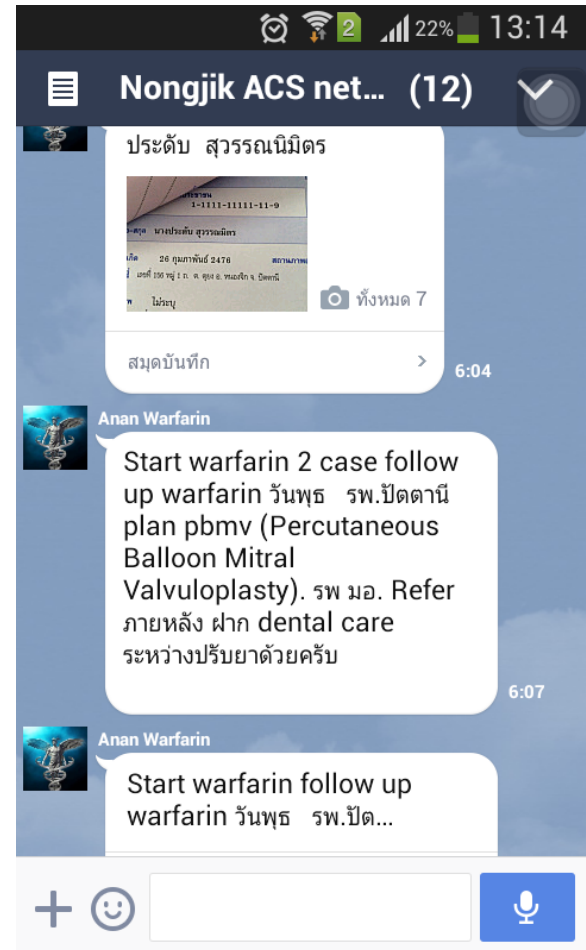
2 22% 13:14

Nongjik ACS net... (12)

ประดับ สุวรรณนิมิตร

1-1111-11111-11-9
นางประดับ สุวรรณนิมิตร
26 กุมภาพันธ์ 2476
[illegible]
ไม่ระบุ

ทั้งหมด 7

สมุดบันทึก

6:04

Anan Warfarin

Start warfarin 2 case follow up warfarin วันพุธ รพ.ปัตตานี plan pbmv (Percutaneous Balloon Mitral Valvuloplasty). รพ มอ. Refer ภายหลัง ฝาก dental care ระหว่างปรับยาด้วยครับ

6:07

Anan Warfarin

Start warfarin follow up warfarin วันพุธ รพ.ปัต...